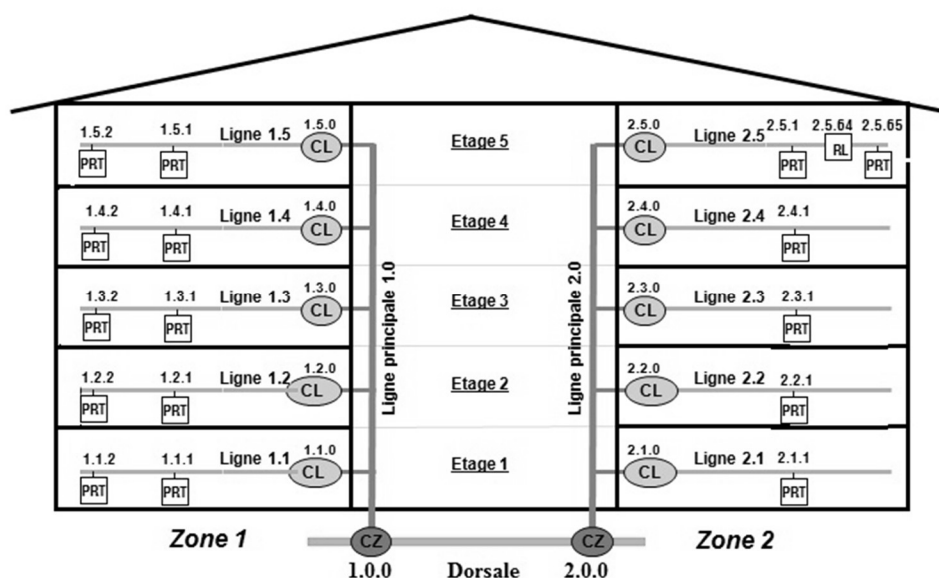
1.5.2 1.5.1 Ligne 1.5 1.5.0
PRT PRT CL
Etage 5
2.5.0 Ligne 2.5 2.5.1 2.5.64 2.5.65
CL PRT RL PRT

1.4.2 1.4.1 Ligne 1.4 1.4.0
PRT PRT CL
Etage 4
2.4.0 Ligne 2.4 2.4.1
CL PRT

1.3.2 1.3.1 Ligne 1.3 1.3.0
PRT PRT CL
Etage 3
2.3.0 Ligne 2.3 2.3.1
CL PRT

1.2.2 1.2.1 Ligne 1.2 1.2.0
PRT PRT CL
Etage 2
2.2.0 Ligne 2.2 2.2.1
CL PRT

1.1.2 1.1.1 Ligne 1.1 1.1.0
PRT PRT CL
Etage 1
2.1.0 Ligne 2.1 2.1.1
CL PRT

Ligne principale 1.0
Ligne principale 2.0

Zone 1
CZ
1.0.0
Dorsale
CZ
2.0.0
Zone 2